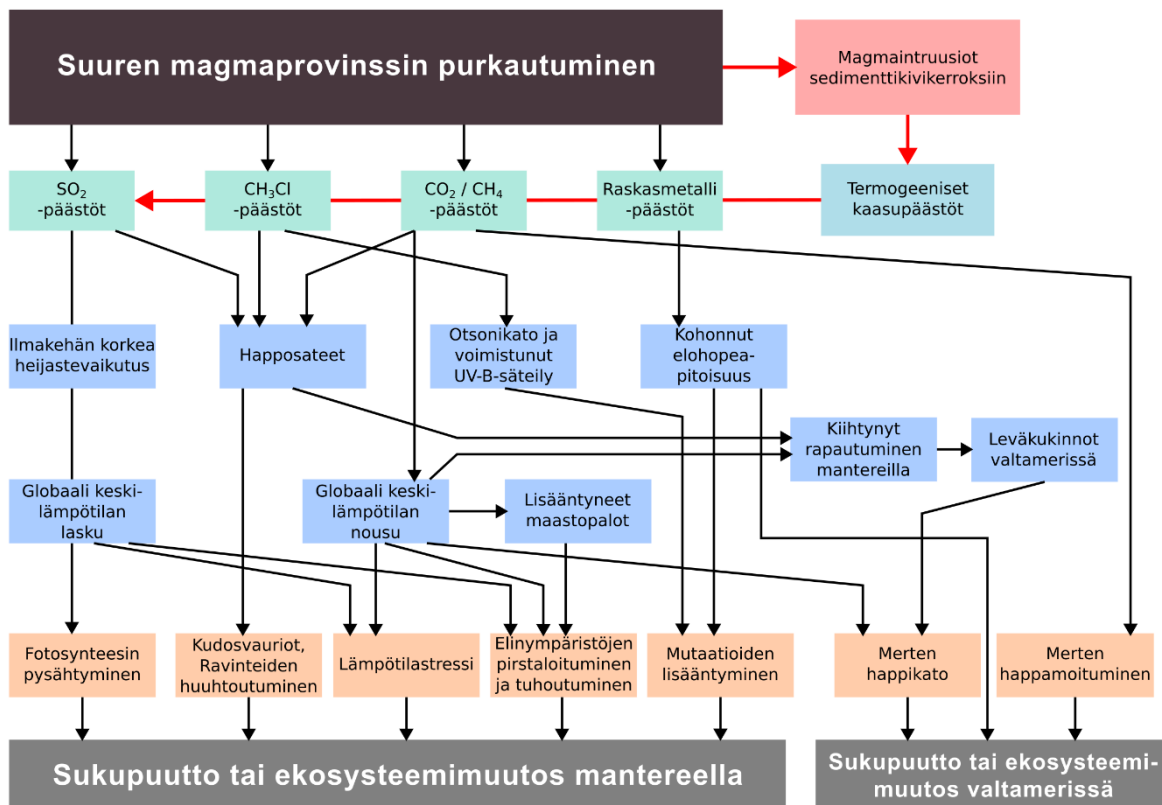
Suuren magmaprovinssin purkautuminen

Magmaintruusiot sedimenttikivikerroksiin

$SO_2$ -päästöt

$CH_3Cl$ -päästöt

$CO_2$ / $CH_4$ -päästöt

Raskasmetalli -päästöt

Termogeeniset kaasupäästöt

Ilmakehän korkea heijastevaikutus

Happosateet

Otsonikato ja voimistunut UV-B-säteily

Kohonnut elohopea-pitoisuus

Kiihtynyt rapautuminen mantereilla

Leväkukinnot valtamerissä

Globaali keski-lämpötilan lasku

Globaali keski-lämpötilan nousu

Lisääntyneet maastopalot

Fotosynteesin pysähtyminen

Kudosvauriot, Ravinteiden huuhtoutuminen

Lämpötilastressi

Elinympäristöjen pirstaloituminen ja tuhoutuminen

Mutaatioiden lisääntyminen

Merten happikato

Merten happamoituminen

Sukupuutto tai ekosysteemimuutos mantereella

Sukupuutto tai ekosysteemi-muutos valtamerissä